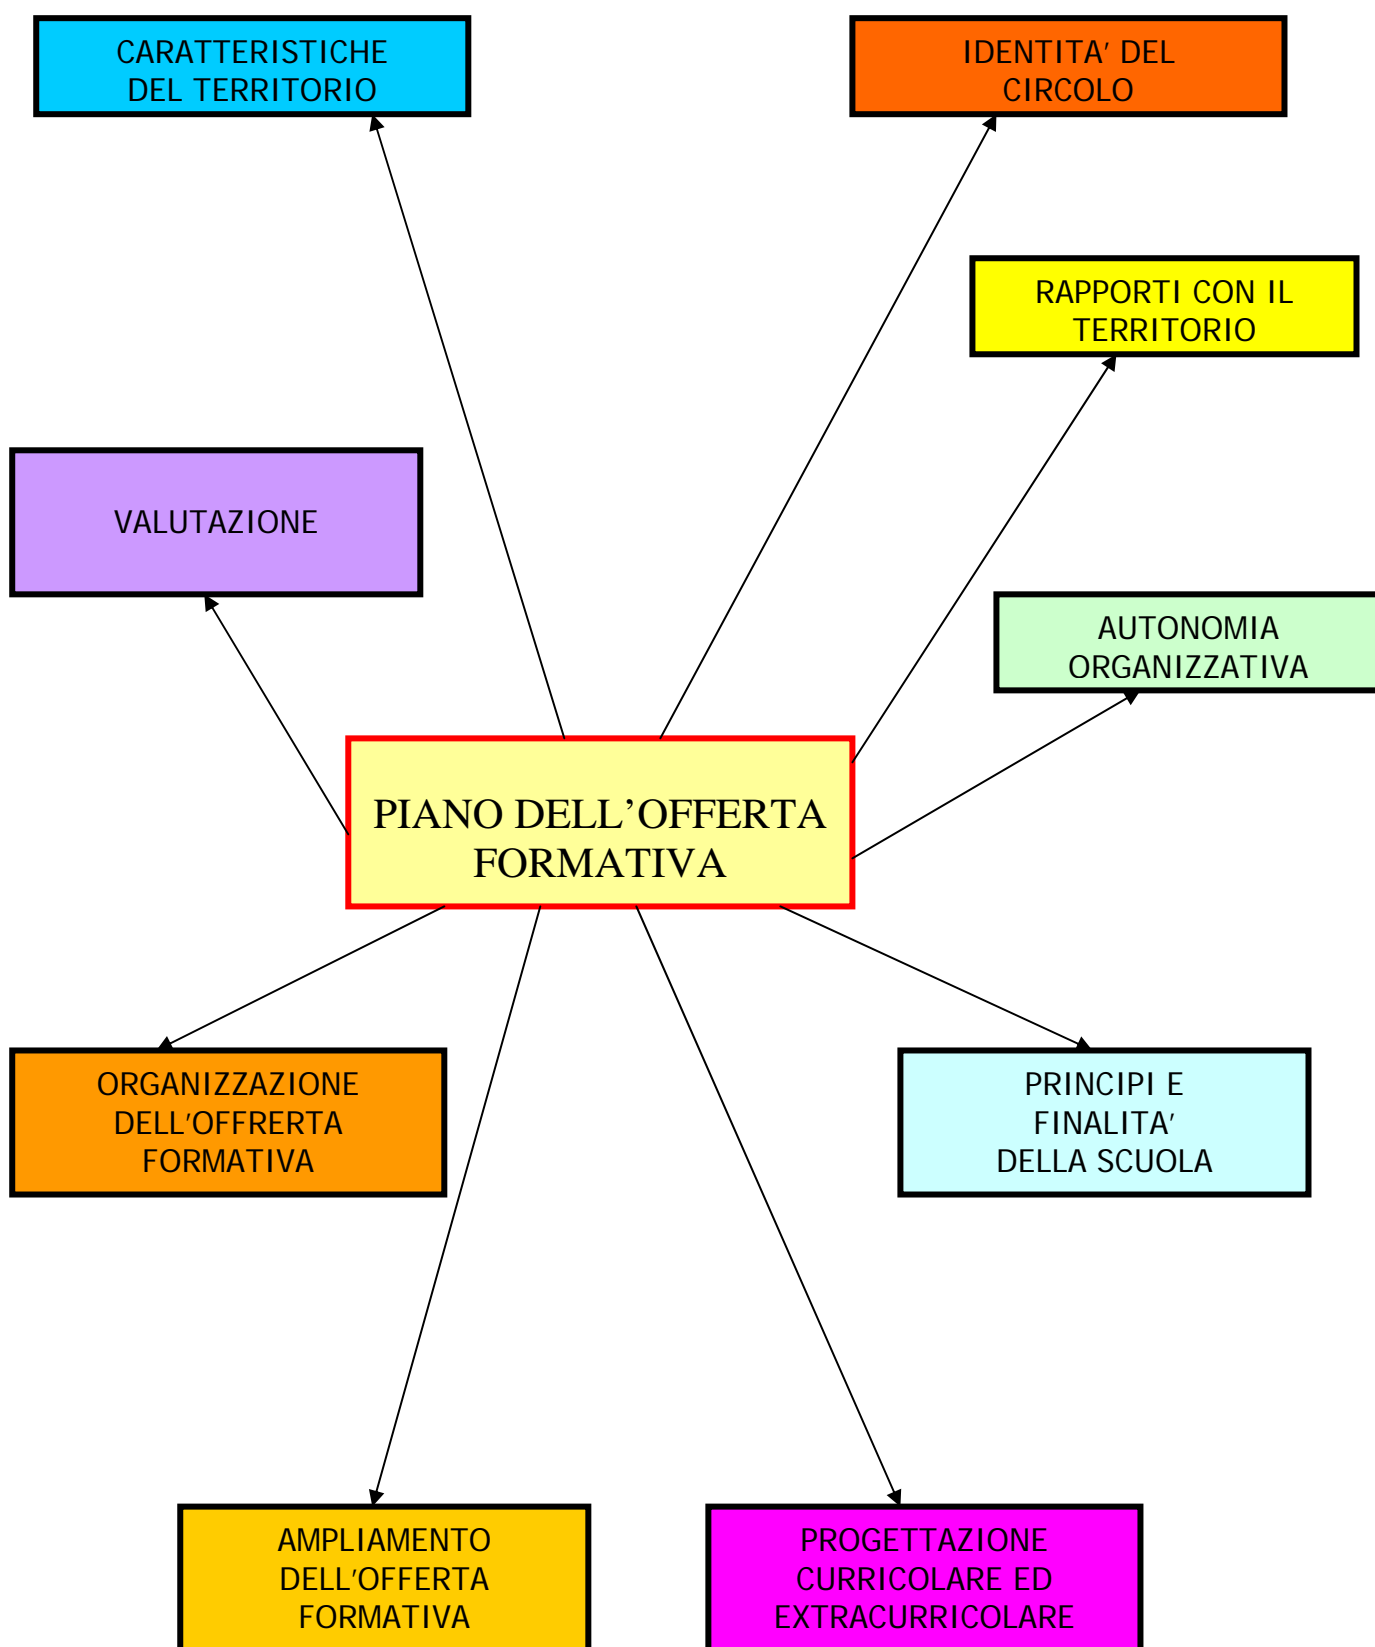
CARATTERISTICHE DEL TERRITORIO

IDENTITA' DEL CIRCOLO

RAPPORTI CON IL TERRITORIO

VALUTAZIONE

AUTONOMIA ORGANIZZATIVA

PIANO DELL'OFFERTA FORMATIVA

ORGANIZZAZIONE DELL'OFFRERTA FORMATIVA

PRINCIPI E FINALITA' DELLA SCUOLA

AMPLIAMENTO DELL'OFFERTA FORMATIVA

PROGETTAZIONE CURRICOLARE ED EXTRACURRICOLARE